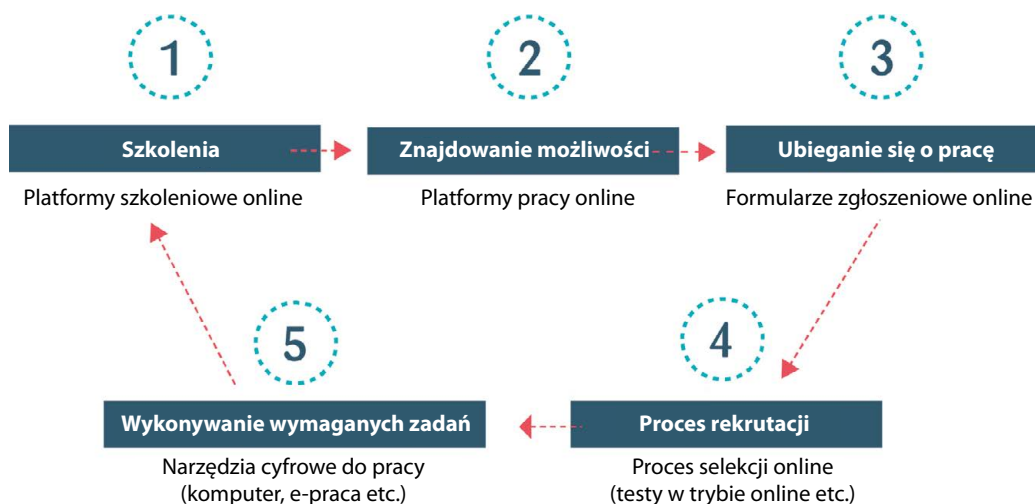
1

Szkolenia

Platformy szkoleniowe online

2

Znajdowanie możliwości

Platformy pracy online

3

Ubieganie się o pracę

Formularze zgłoszeniowe online

4

Proces rekrutacji

Proces selekcji online (testy w trybie online etc.)

5

Wykonywanie wymaganych zadań

Narzędzia cyfrowe do pracy (komputer, e-praca etc.)